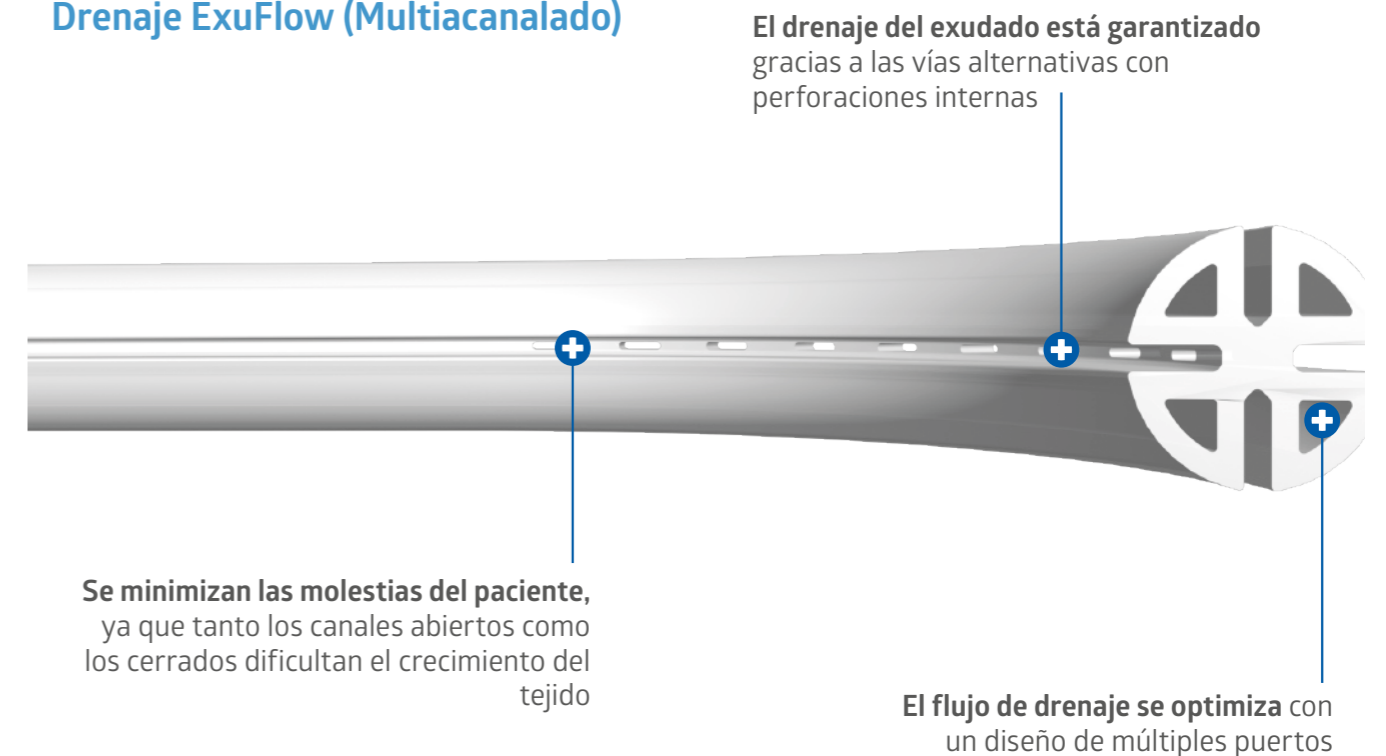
Drenaje ExuFlow (Multiacanalado)

El drenaje del exudado está garantizado gracias a las vías alternativas con perforaciones internas

Se minimizan las molestias del paciente, ya que tanto los canales abiertos como los cerrados dificultan el crecimiento del tejido

El flujo de drenaje se optimiza con un diseño de múltiples puertos